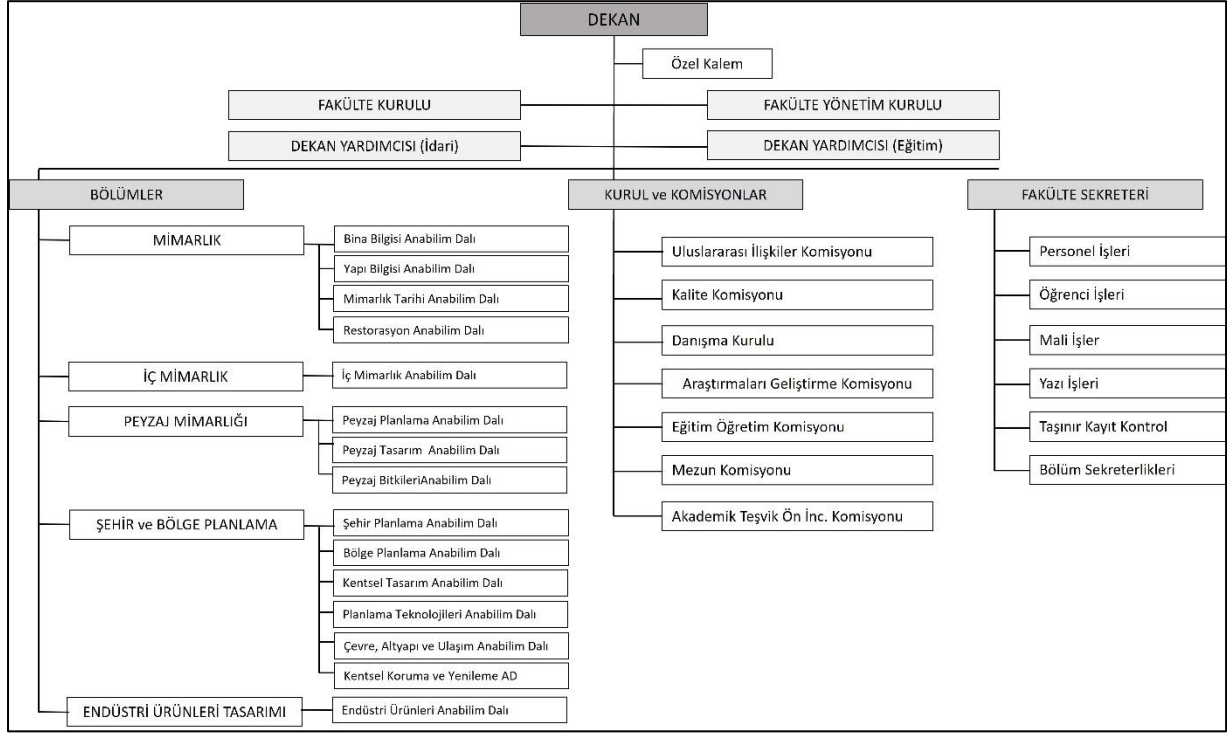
DEKAN

Özel Kalem

FAKÜLTE KURULU

FAKÜLTE YÖNETİM KURULU

DEKAN YARDIMCISI (İdari)

DEKAN YARDIMCISI (Eğitim)

BÖLÜMLER

MİMARLIK

Bina Bilgisi Anabilim Dalı

Yapı Bilgisi Anabilim Dalı

Mimarlık Tarihi Anabilim Dalı

Restorasyon Anabilim Dalı

İÇ MİMARLIK

İç Mimarlık Anabilim Dalı

PEYZAJ MİMARLIĞI

Peyzaj Planlama Anabilim Dalı

Peyzaj Tasarım Anabilim Dalı

Peyzaj BitkileriAnabilim Dalı

ŞEHİR ve BÖLGE PLANLAMA

Şehir Planlama Anabilim Dalı

Bölge Planlama Anabilim Dalı

Kentsel Tasarım Anabilim Dalı

Planlama Teknolojileri Anabilim Dalı

Çevre, Altyapı ve Ulaşım Anabilim Dalı

Kentsel Koruma ve Yenileme AD

ENDÜSTRİ ÜRÜNLERİ TASARIMI

Endüstri Ürünleri Anabilim Dalı

KURUL ve KOMİSYONLAR

Uluslararası İlişkiler Komisyonu

Kalite Komisyonu

Danışma Kurulu

Araştırmaları Geliştirme Komisyonu

Eğitim Öğretim Komisyonu

Mezun Komisyonu

Akademik Teşvik Ön İnc. Komisyonu

FAKÜLTE SEKRETERİ

Personel İşleri

Öğrenci İşleri

Mali İşler

Yazı İşleri

Taşınır Kayıt Kontrol

Bölüm Sekreterlikleri